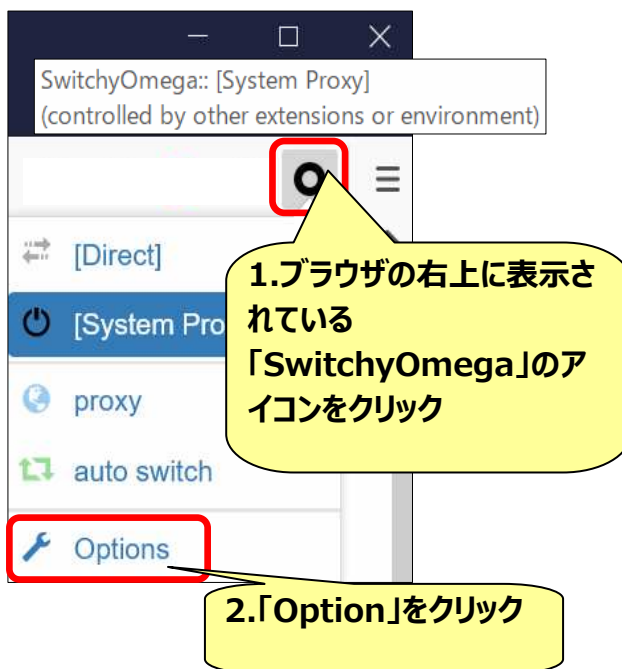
SwitchyOmega:: [System Proxy]
(controlled by other extensions or environment)

[Direct]

[System Pro

proxy

auto switch

Options

1.ブラウザの右上に表示されている「SwitchyOmega」のアイコンをクリック

2.「Option」をクリック